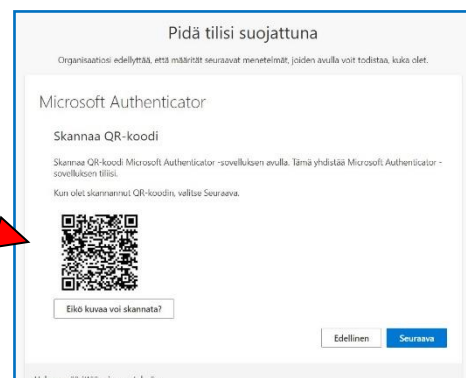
Pidä tilisi suojattuna

Organisaatiosi edellyttää, että määrität seuraavat menetelmät, joiden avulla voit todistaa, kuka olet.

Microsoft Authenticator

Skannaa QR-koodi

Skannaa QR-koodi Microsoft Authenticator -sovelluksen avulla. Tämä yhdistää Microsoft Authenticator -sovelluksen tiliisi.

Kun olet skannannut QR-koodin, valitse Seuraava.

Eikö kuvaa voi skannata?

Edellinen

Seuraava

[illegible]